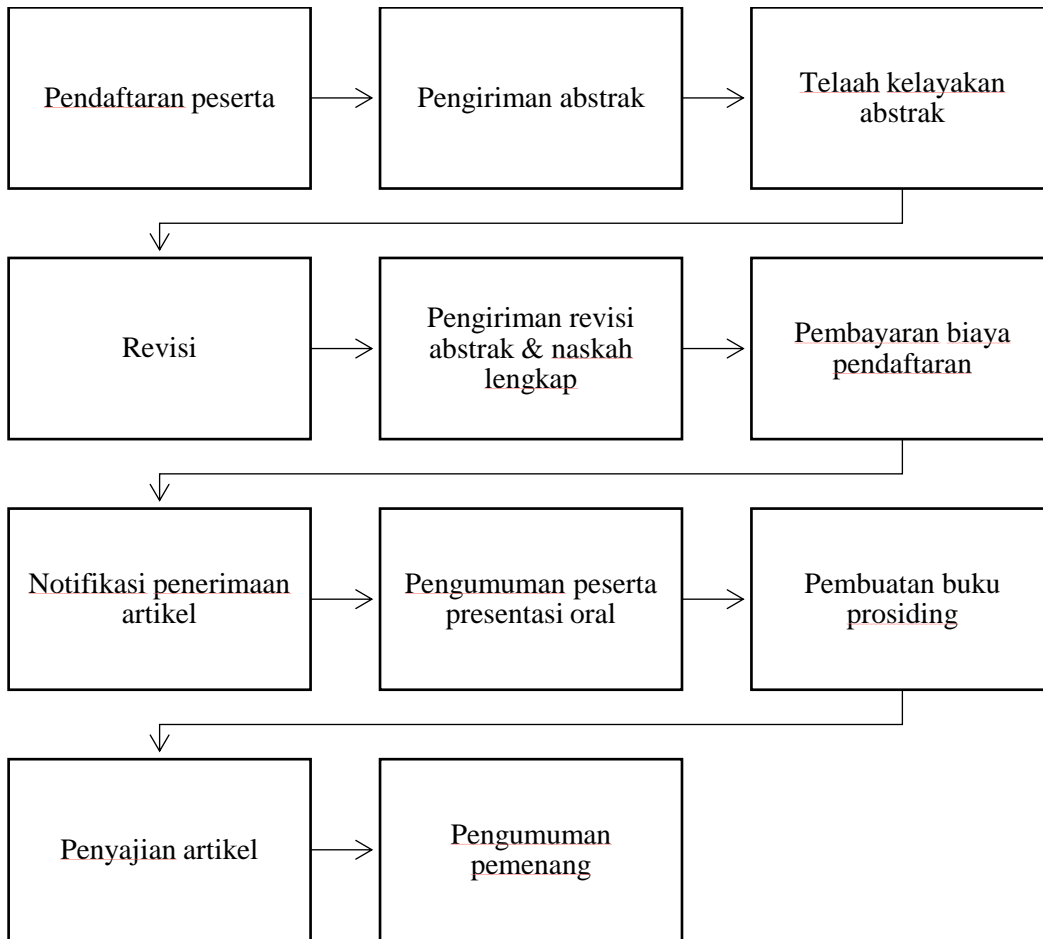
Pendaftaran peserta

Pengiriman abstrak

Telaah kelayakan abstrak

Revisi

Pengiriman revisi abstrak & naskah lengkap

Pembayaran biaya pendaftaran

Notifikasi penerimaan artikel

Pengumuman peserta presentasi oral

Pembuatan buku prosiding

Penyajian artikel

Pengumuman pemenang